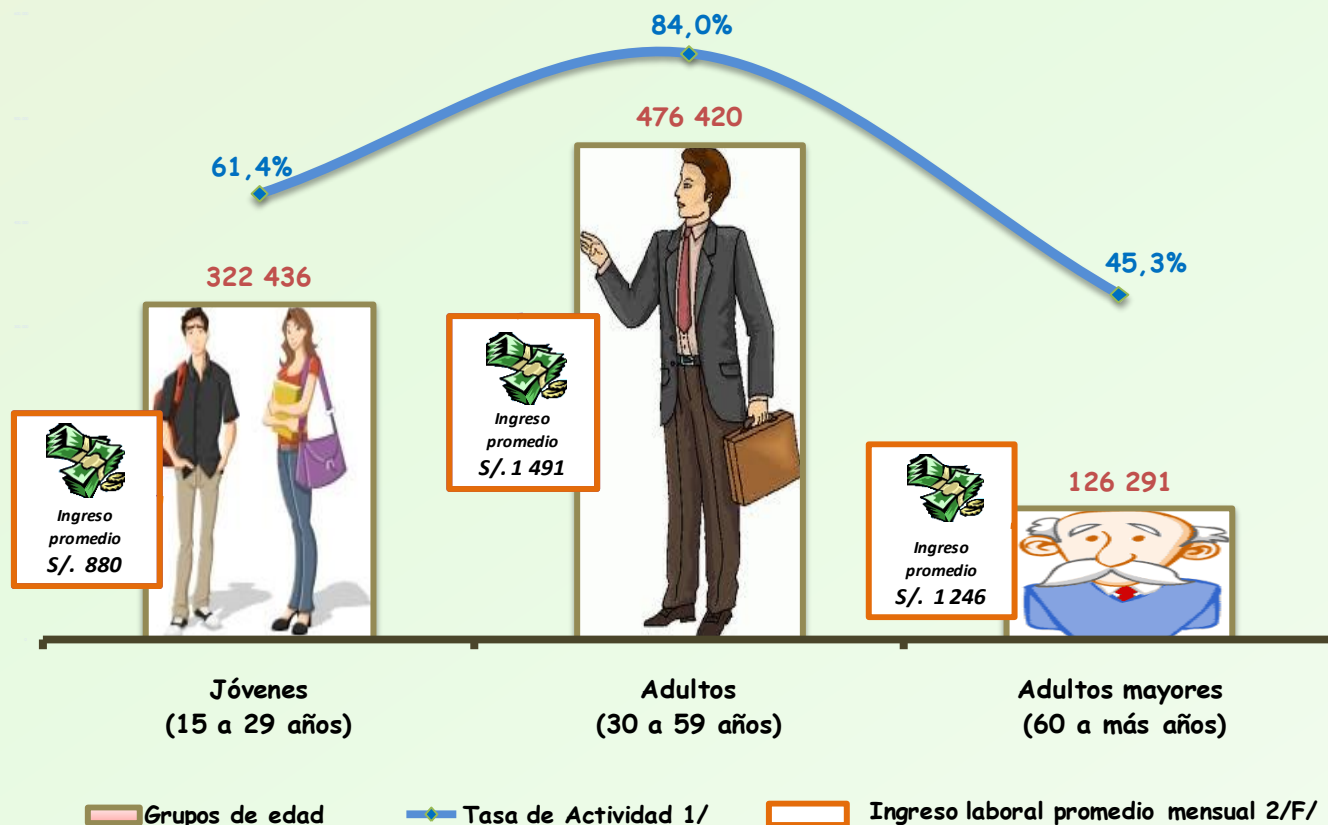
84,0%

61,4%

476 420

45,3%

322 436

Ingreso promedio S/. 1 491

Ingreso promedio S/. 880

126 291

Ingreso promedio S/. 1 246

Jóvenes (15 a 29 años)

Adultos (30 a 59 años)

Adultos mayores (60 a más años)

Grupos de edad

Tasa de Actividad 1/

Ingreso laboral promedio mensual 2/F/